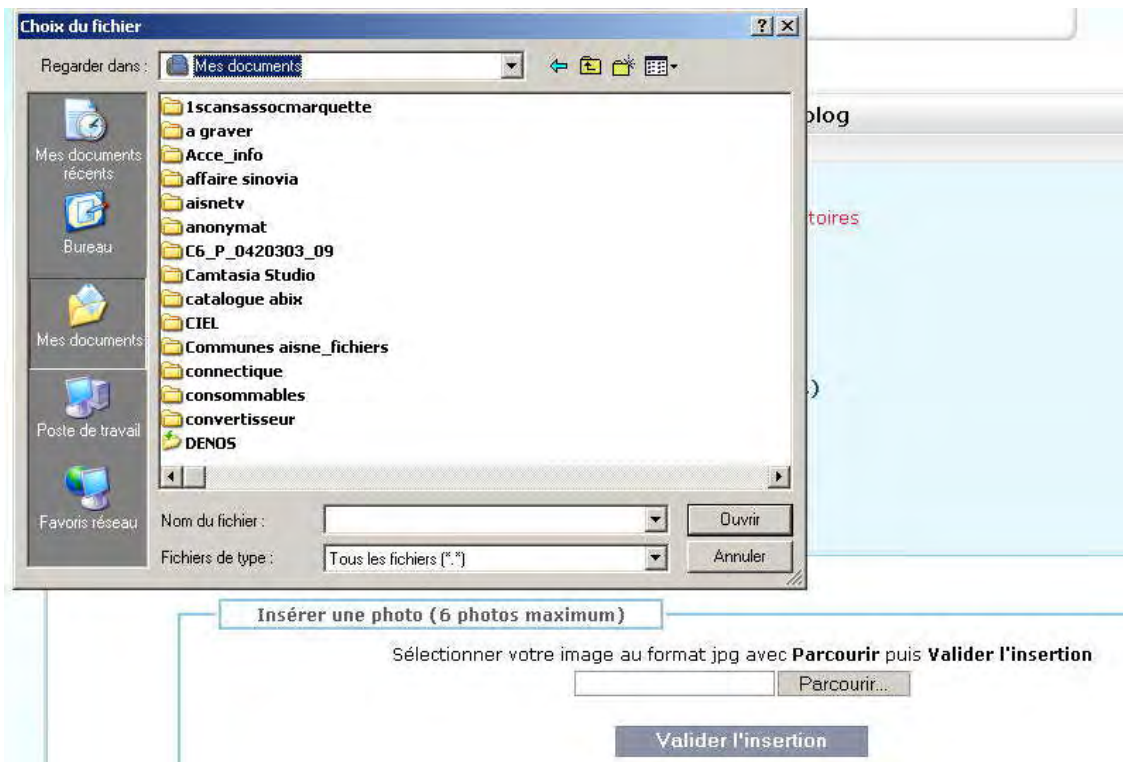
Choix du fichier

?

Regarder dans : Mes documents

Mes documents récents

Bureau

Mes documents

Poste de travail

Favoris réseau

1scansassocmarquette
a graver
Acce_info
affaire sinovia
aisnetv
anonymat
C6_P_0420303_09
Camtasia Studio
catalogue abix
CIEL
Communes aisne_fichiers
connectique
consommables
convertisseur
DENOS

Nom du fichier :

Ouvrir

Fichiers de type : Tous les fichiers (*.*)

Annuler

blog

toires

)

Insérer une photo (6 photos maximum)

Sélectionner votre image au format jpg avec **Parcourir** puis **Valider l'insertion**

Parcourir...

Valider l'insertion